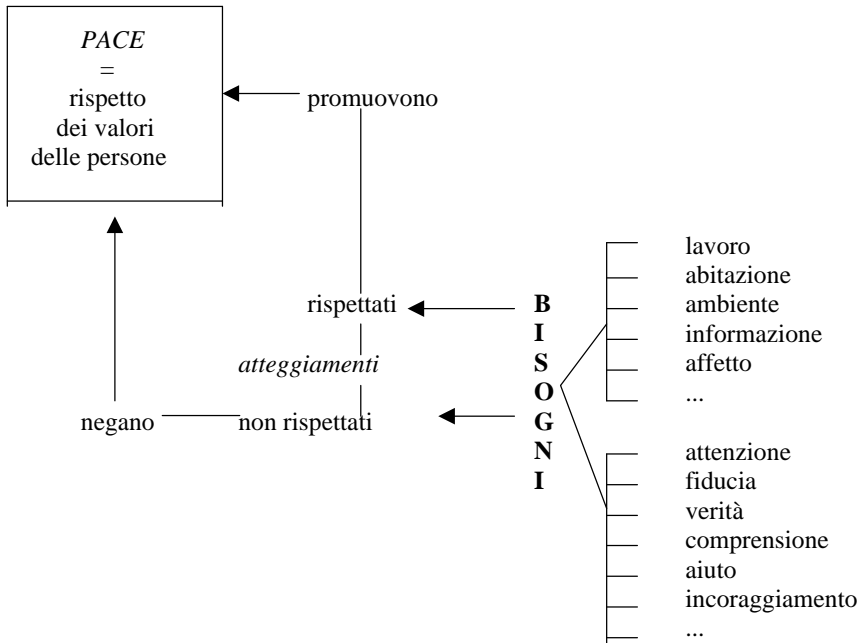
PACE
=
rispetto
dei valori
delle persone

promuovono

rispettati

atteggiamenti

negano

non rispettati

B
I
S
O
G
N
I

lavoro
abitazione
ambiente
informazione
affetto
...

attenzione
fiducia
verità
comprensione
aiuto
incoraggiamento
...